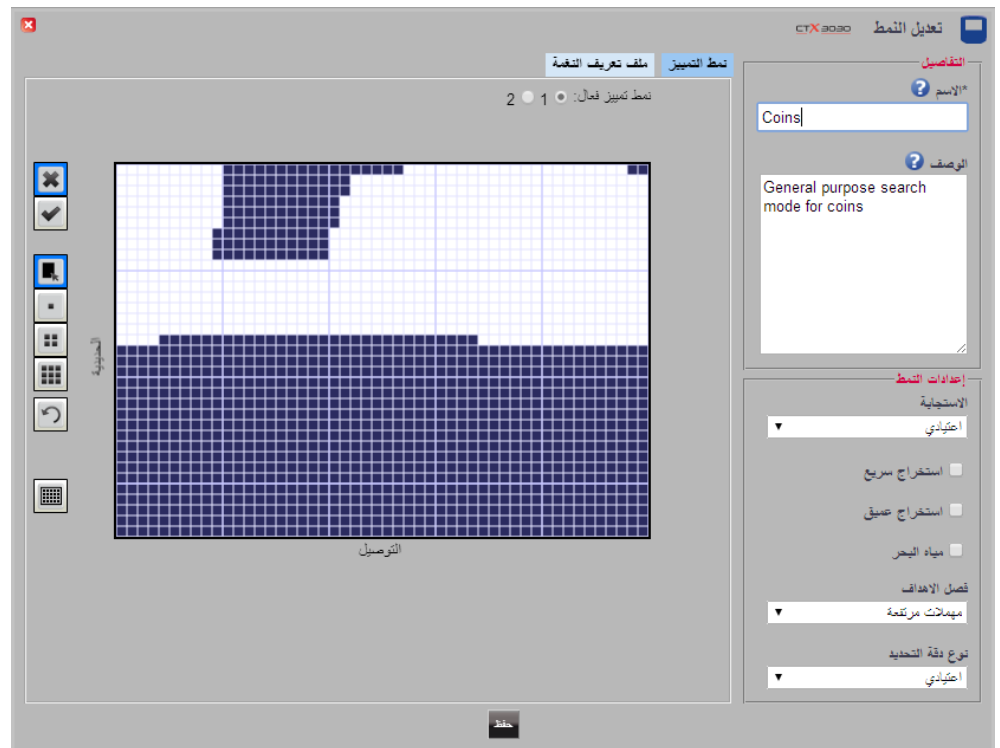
تعديل النمط
CTX 3030

التفاصيل
*الاسم
Coins
الوصف
General purpose search mode for coins

إعدادات النمط
الاستجابة
اعتيادي
استخراج سريع
استخراج عميق
مياه البحر
فصل الاهداف
مهملات مرتفعة
نوع دقة التحديد
اعتيادي

نمط التمييز
ملف تعريف النغمة
نمط تمييز فعال: 1 2
الحديدية
التوصيل
حفظ